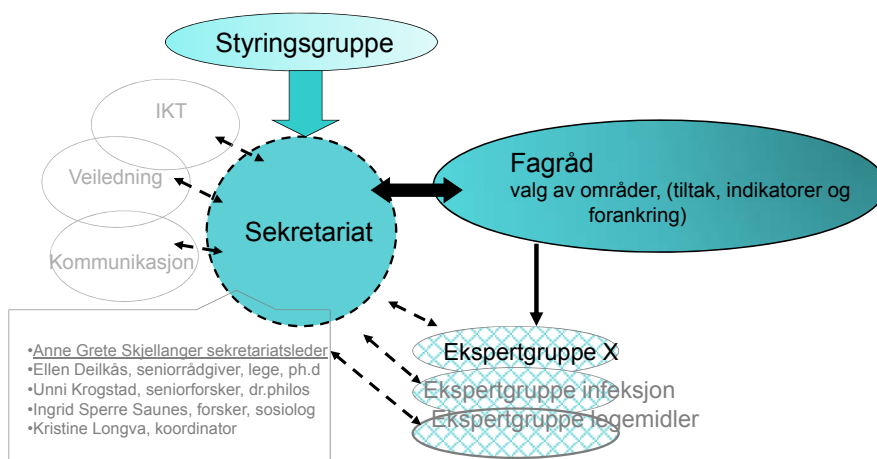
Styringsgruppe

IKT

Veiledning

Kommunikasjon

Sekretariat

Fagråd
valg av områder, (tiltak, indikatorer og forankring)

•Anne Grete Skjellanger sekretariatsleder
•Ellen Deilkås, seniorrådgiver, lege, ph.d
•Unni Krogstad, seniorforsker, dr.philos
•Ingrid Sperre Saunes, forsker, sosiolog
•Kristine Longva, koordinator

Ekspertgruppe X

Ekspertgruppe infeksjon

Ekspertgruppe legemidler